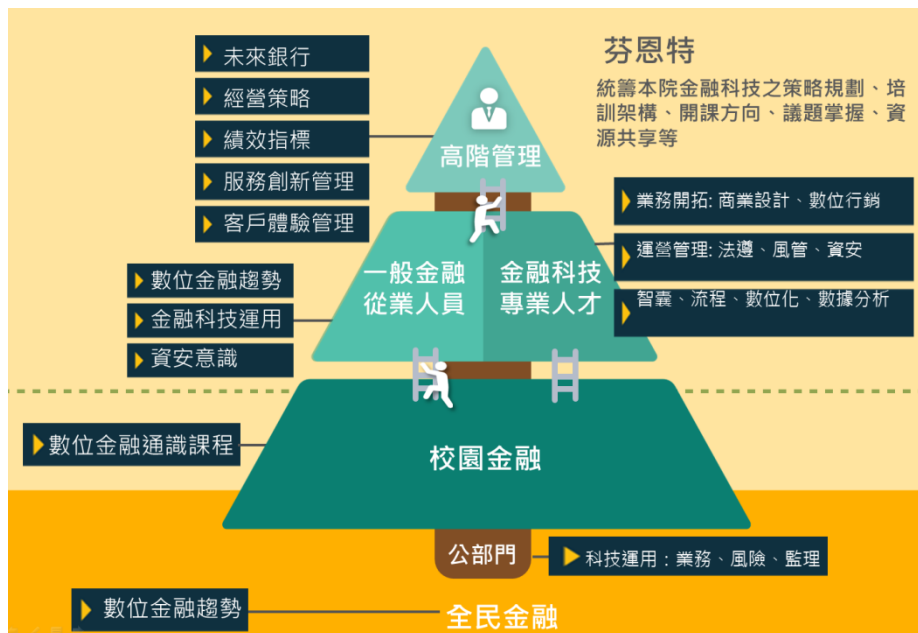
未來銀行

經營策略

績效指標

服務創新管理

客戶體驗管理

芬恩特

統籌本院金融科技之策略規劃、培訓架構、開課方向、議題掌握、資源共享等

高階管理

業務開拓: 商業設計、數位行銷

運營管理: 法遵、風管、資安

智囊、流程、數位化、數據分析

數位金融趨勢

金融科技運用

資安意識

一般金融從業人員

金融科技專業人才

數位金融通識課程

校園金融

公部門

科技運用：業務、風險、監理

數位金融趨勢

全民金融